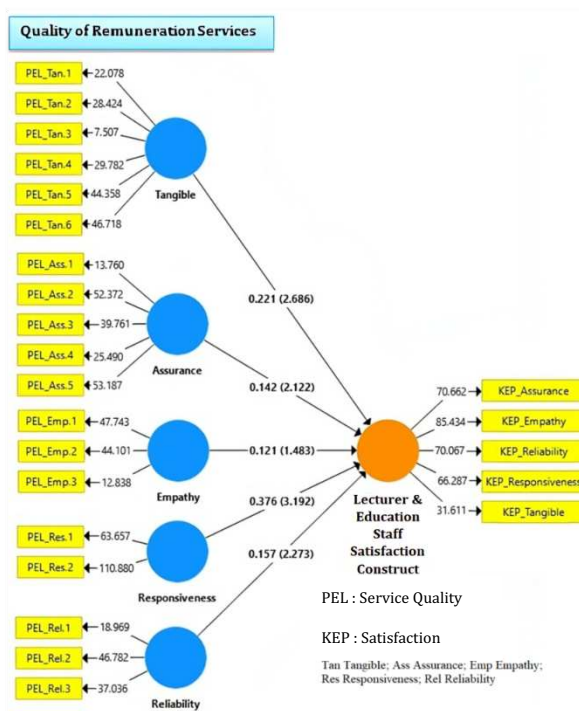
Quality of Remuneration Services

PEL_Tan.1 22.078
PEL_Tan.2 28.424
PEL_Tan.3 7.507
PEL_Tan.4 29.782
PEL_Tan.5 44.358
PEL_Tan.6 46.718

Tangible

PEL_Ass.1 13.760
PEL_Ass.2 52.372
PEL_Ass.3 39.761
PEL_Ass.4 25.490
PEL_Ass.5 53.187

Assurance

PEL_Emp.1 47.743
PEL_Emp.2 44.101
PEL_Emp.3 12.838

Empathy

PEL_Res.1 63.657
PEL_Res.2 110.880

Responsiveness

PEL_Rel.1 18.969
PEL_Rel.2 46.782
PEL_Rel.3 37.036

Reliability

0.221 (2.686)

0.142 (2.122)

0.121 (1.483)

0.376 (3.192)

0.157 (2.273)

Lecturer & Education Staff Satisfaction Construct

70.662 KEP_Assurance
85.434 KEP_Empathy
70.067 KEP_Reliability
66.287 KEP_Responsiveness
31.611 KEP_Tangible

PEL : Service Quality

KEP : Satisfaction

Tan Tangible; Ass Assurance; Emp Empathy; Res Responsiveness; Rel Reliability